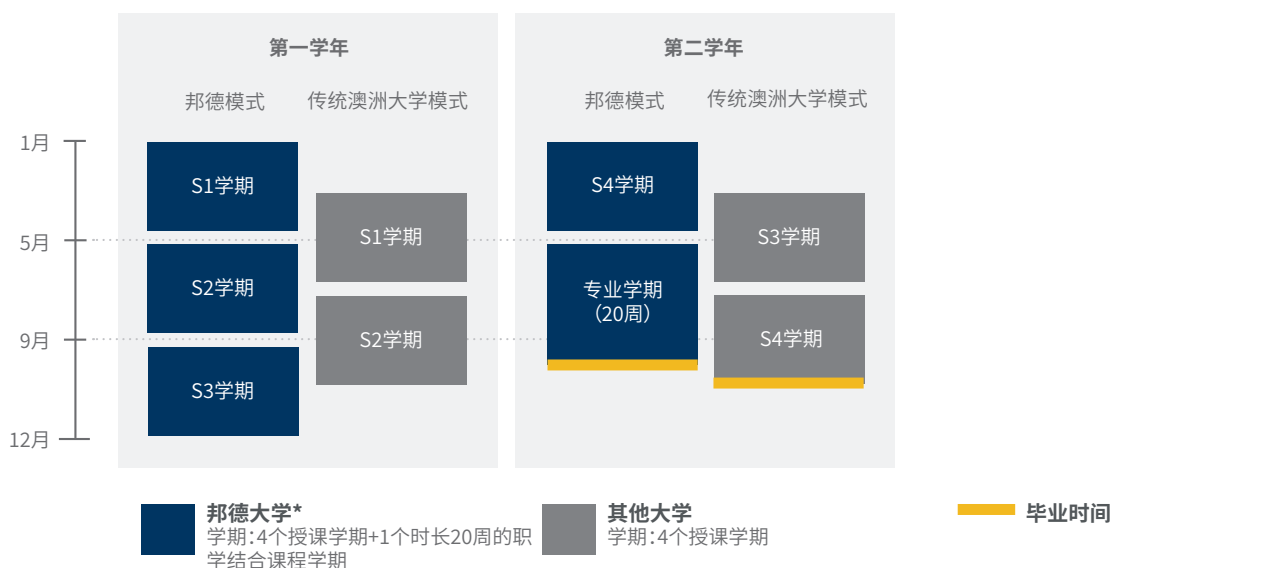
第一学年

邦德模式 传统澳洲大学模式

第二学年

邦德模式 传统澳洲大学模式

1月

5月

9月

12月

S1学期

S2学期

S3学期

S1学期

S2学期

S4学期

专业学期（20周）

S3学期

S4学期

邦德大学*
学期：4个授课学期+1个时长20周的职学结合课程学期

其他大学
学期：4个授课学期

毕业时间